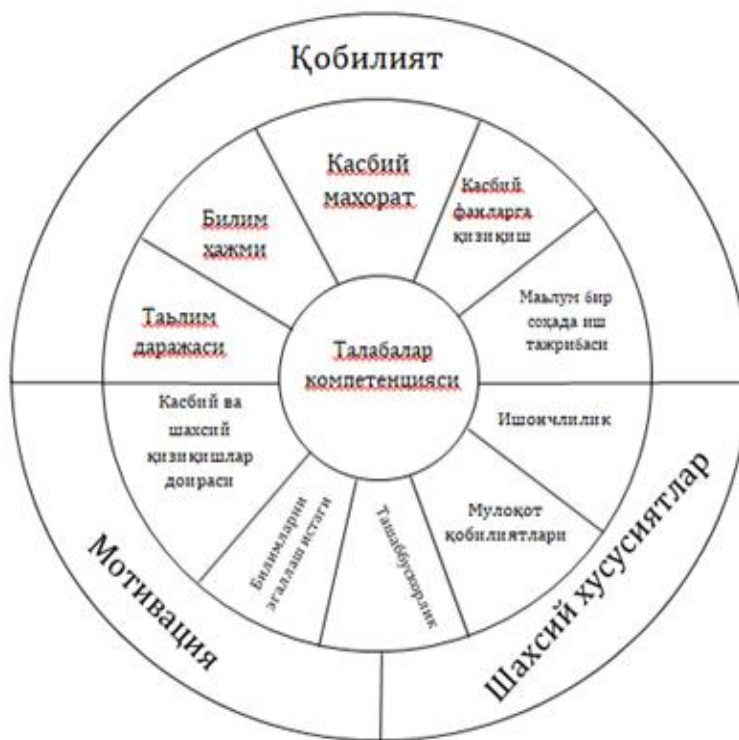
Қобилият

Касбий маҳорат

Билим ҳажми

Касбий фанларга қизиқиш

Таълим даражаси

Маълум бир соҳада иш тажрибаси

Талабалар компетенцияси

Касбий ва шахсий қизиқишлар доираси

Ишончлилик

Билимларни эгаллаш истаги

Ташаббускорлик

Мулоқот қобилиятлари

Мотивация

Шахсий хусусиятлар